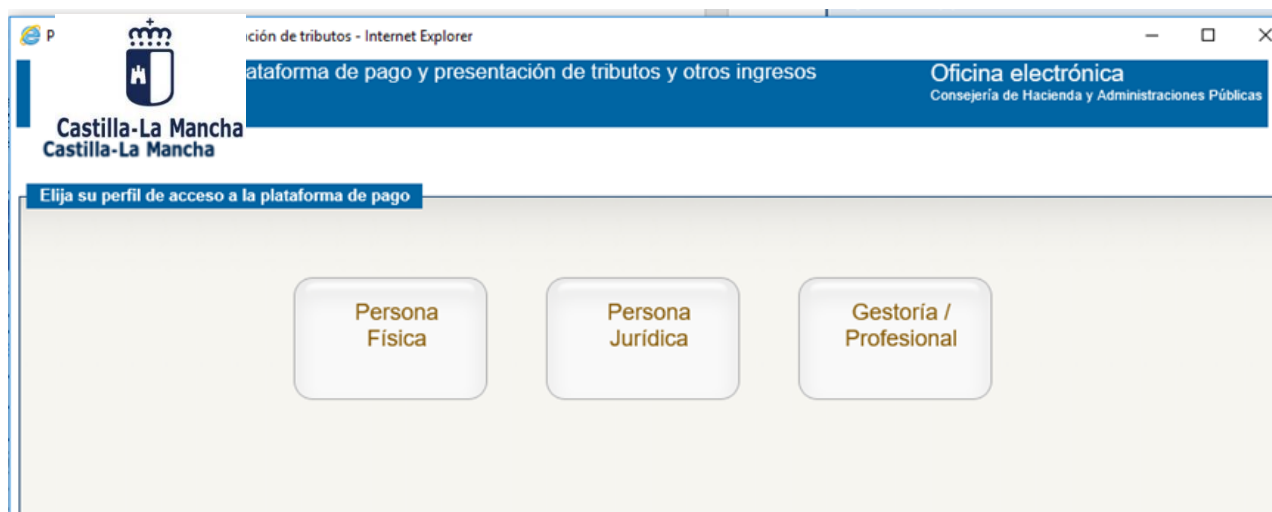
P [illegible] ción de tributos - Internet Explorer

Castilla-La Mancha
Castilla-La Mancha

lataforma de pago y presentación de tributos y otros ingresos

Oficina electrónica
Consejería de Hacienda y Administraciones Públicas

Elija su perfil de acceso a la plataforma de pago

Persona Física

Persona Jurídica

Gestoría / Profesional